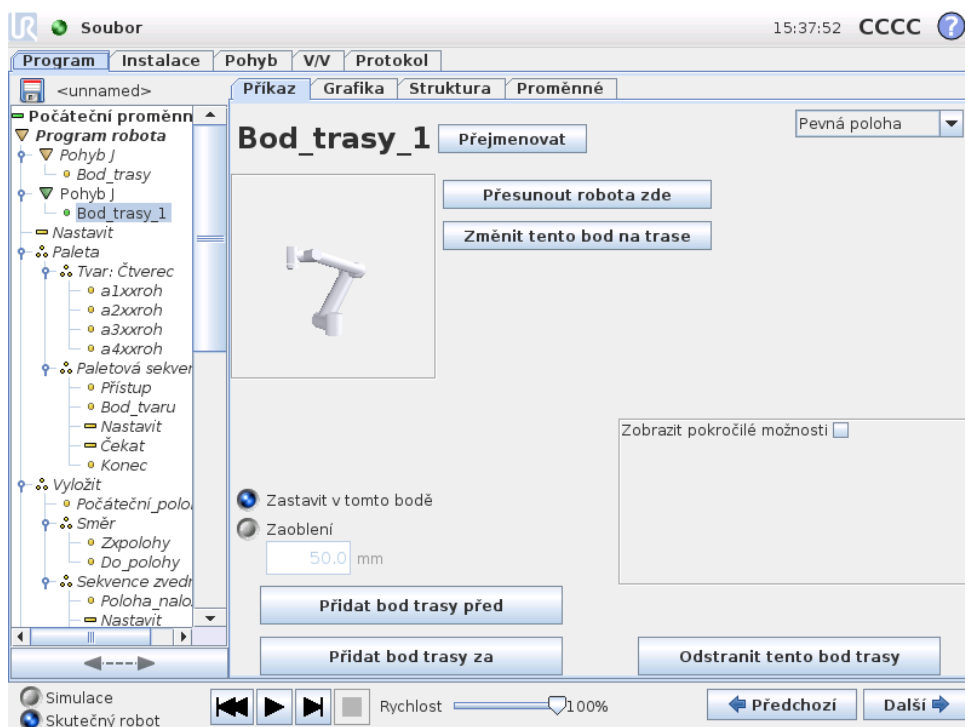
Soubor

15:37:52 CCCC ?

Program | Instalace | Pohyb | V/V | Protokol

<unnamed>

Příkaz | Grafika | Struktura | Proměnné

Počáteční proměnn
Program robota
Pohyb J
Bod_trasy
Pohyb J
Bod_trasy_1
Nastavit
Paleta
Tvar: Čtverec
a1xxroh
a2xxroh
a3xxroh
a4xxroh
Paletová sekver
Přístup
Bod_tvaru
Nastavit
Čekat
Konec
Vyložit
Počáteční polo
Směr
Zxpolohy
Do_polohy
Sekvence zvedr
Poloha_nalo
Nastavit

Bod_trasy_1 Přejmenovat

Pevná poloha

Přesunout robota zde

Změnit tento bod na trase

Zobrazit pokročilé možnosti

Zastavit v tomto bodě

Zaoblení

50.0 mm

Přidat bod trasy před

Přidat bod trasy za

Odstranit tento bod trasy

Simulace
Skutečný robot

Rychlost 100%

Předchozí

Další